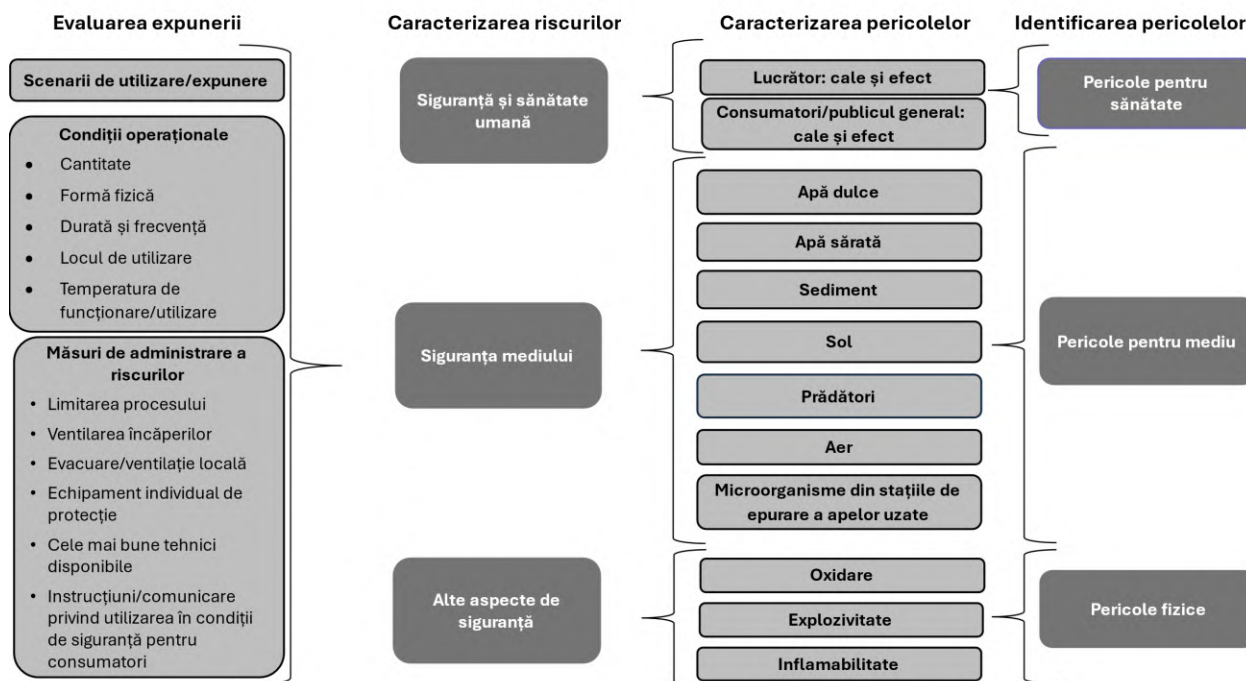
Evaluarea expunerii

Scenarii de utilizare/expunere

Condiții operaționale
- Cantitate
- Formă fizică
- Durată și frecvență
- Locul de utilizare
- Temperatura de funcționare/utilizare

Măsuri de administrare a riscurilor
- Limitarea procesului
- Ventilarea încăperilor
- Evacuare/ventilație locală
- Echipament individual de protecție
- Cele mai bune tehnici disponibile
- Instrucțiuni/comunicare privind utilizarea în condiții de siguranță pentru consumatori

Caracterizarea riscurilor

Siguranță și sănătate umană

Siguranța mediului

Alte aspecte de siguranță

Caracterizarea pericolelor

Lucrător: cale și efect

Consumatori/publicul general: cale și efect

Apă dulce

Apă sărată

Sediment

Sol

Prădători

Aer

Microorganisme din stațiile de epurare a apelor uzate

Oxidare

Explozivitate

Inflamabilitate

Identificarea pericolelor

Pericole pentru sănătate

Pericole pentru mediu

Pericole fizice